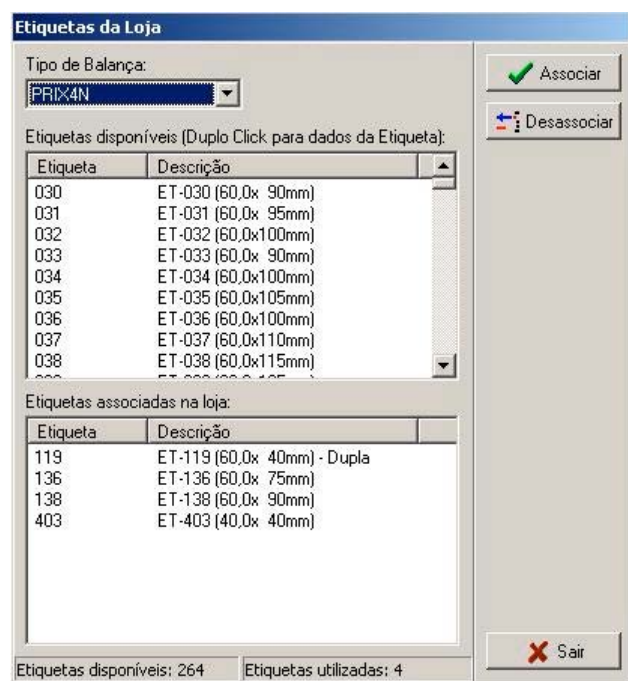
Etiquetas da Loja

Tipo de Balança:
PRIX4N

Etiquetas disponíveis (Duplo Click para dados da Etiqueta):

| Etiqueta | Descrição |
|---|---|
| 030 | ET-030 (60,0x 90mm) |
| 031 | ET-031 (60,0x 95mm) |
| 032 | ET-032 (60,0x100mm) |
| 033 | ET-033 (60,0x 90mm) |
| 034 | ET-034 (60,0x100mm) |
| 035 | ET-035 (60,0x105mm) |
| 036 | ET-036 (60,0x100mm) |
| 037 | ET-037 (60,0x110mm) |
| 038 | ET-038 (60,0x115mm) |
| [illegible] | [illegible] |

Etiquetas associadas na loja:

| Etiqueta | Descrição |
|---|---|
| 119 | ET-119 (60,0x 40mm) - Dupla |
| 136 | ET-136 (60,0x 75mm) |
| 138 | ET-138 (60,0x 90mm) |
| 403 | ET-403 (40,0x 40mm) |

Associar
Desassociar
Sair

Etiquetas disponíveis: 264
Etiquetas utilizadas: 4